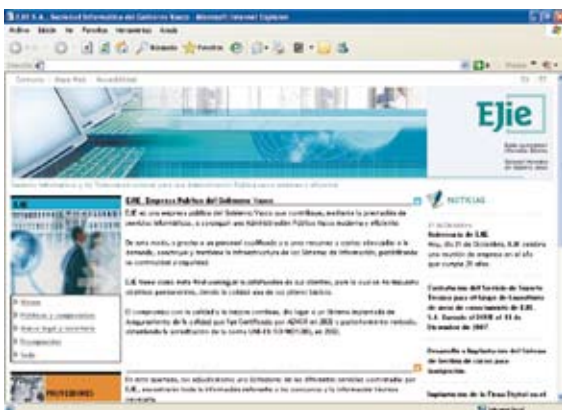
EJIE S.A. - Sociedad Informática del Gobierno Vasco - Microsoft Internet Explorer

Archivo Edición Ver Favoritos Herramientas Ayuda

Búsqueda Favoritos

Contacto | Mapa Web | Accesibilidad

EJie

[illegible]

EJIE

EJIE, Empresa Pública del Gobierno Vasco

EJIE es una empresa pública del Gobierno Vasco que contribuye, mediante la prestación de servicios informáticos, a conseguir una Administración Pública Vasca moderna y eficiente.

De esta forma, a gracias a un personal cualificado y a unos recursos y costes adecuados a la demanda, construye y mantiene la infraestructura de los sistemas de información, garantizando su continuidad y seguridad.

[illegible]

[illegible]

Misión
Políticas y compromisos
Marco legal y normativo
Presupuestos
Sede

PROVEEDORES

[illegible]

NOTICIAS

Aniversario de EJIE

Contratación del Servicio de Soporte Técnico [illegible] EJIE, S.A. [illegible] Diciembre del 2007

Desarrollo e Implantación del Sistema de Gestión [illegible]

Implantación de la Firma Digital en el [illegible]

Internet